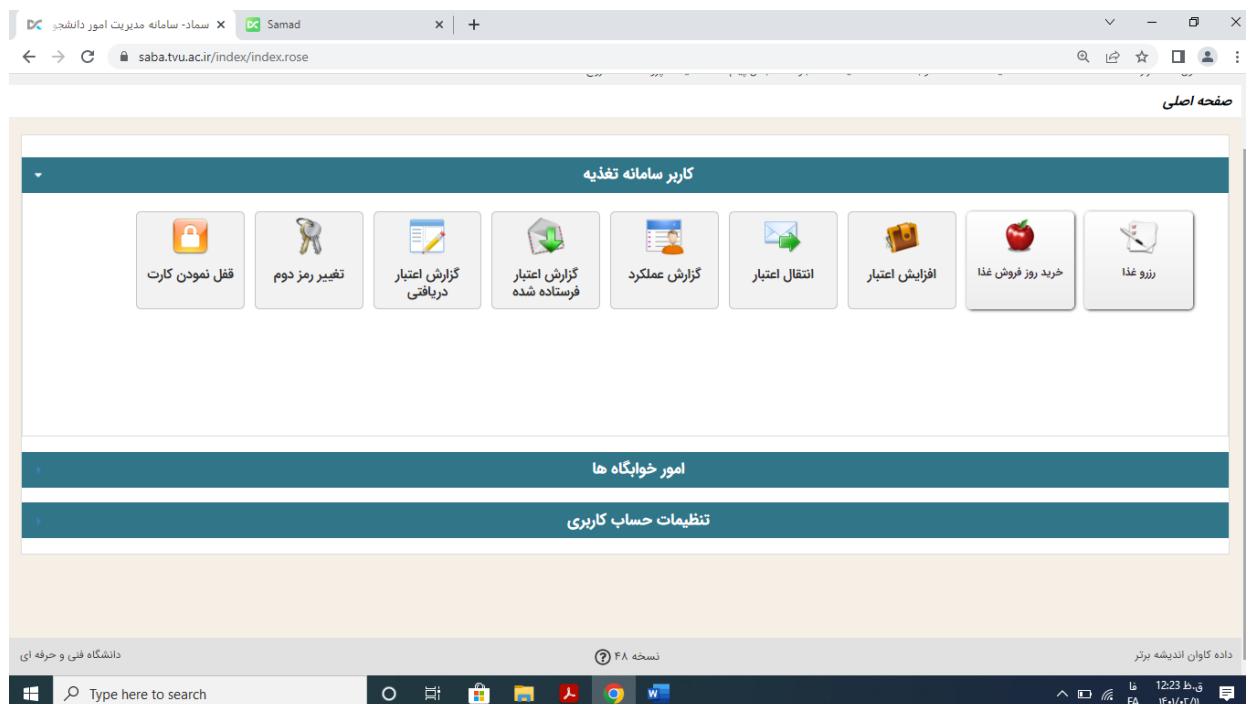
سماد- سامانه مدیریت امور دانشجو ×
Samad ×
+

saba.tvu.ac.ir/index/index.rose

صفحه اصلی

کاربر سامانه تغذیه

رزرو غذا
خرید روز فروش غذا
افزایش اعتبار
انتقال اعتبار
گزارش عملکرد
گزارش اعتبار فرستاده شده
گزارش اعتبار دریافتی
تغییر رمز دوم
قفل نمودن کارت

امور خوابگاه ها

تنظیمات حساب کاربری

داده کاوان اندیشه برتر
نسخه ۴۸
دانشگاه فنی و حرفه ای

Type here to search
12:23 ق.ظ
۱۴۰۱/۰۲/۰۱
فا
FA